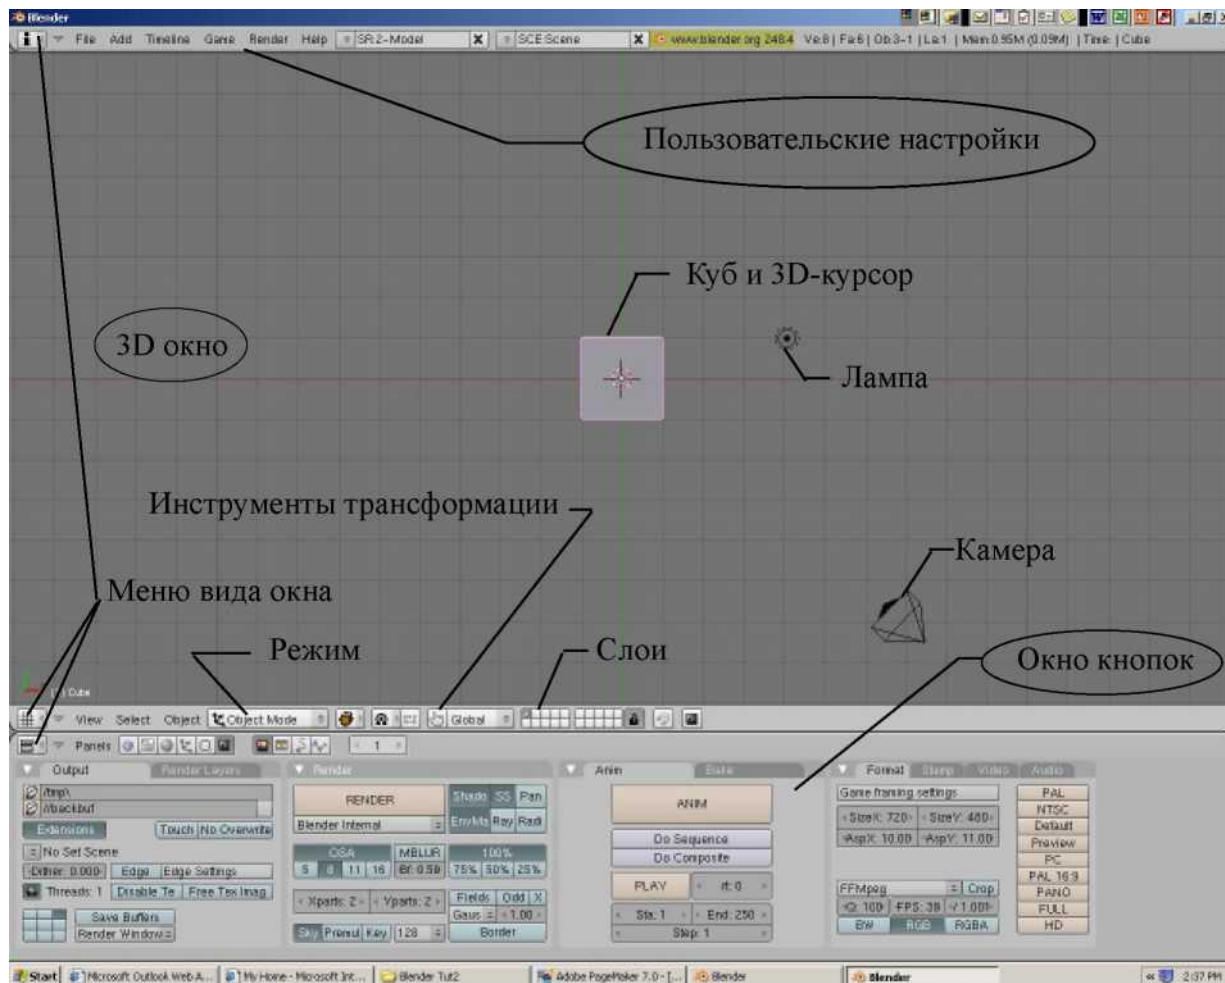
Blender

i File Add Timeline Game Render Help SR:2-Model X SCE:Scene X www.blender.org 248.4 Ve:8 | Fa:6 | Ob:3-1 | La:1 | Mem:0.95M (0.09M) | Time: | Cube

Пользовательские настройки

Куб и 3D-курсор

3D окно

Лампа

Инструменты трансформации

Камера

Меню вида окна

Режим

Слои

Окно кнопок

(1) Cube

View Select Object Object Mode Global

Panels 1

Output Render Layers

/tmp\
//backbuf

Extensions Touch No Overwrite

No Set Scene

Dither: 0.000 Edge Edge Settings

Threads: 1 Disable Tex Free Tex Imag

Save Buffers
Render Window

Render

RENDER

Blender Internal

Shadow SSS Pano
EnvMap Ray Radio

OSA MBLUR 100%
5 8 11 16 Bf: 0.50 75% 50% 25%

Xparts: 2 Yparts: 2 Fields Odd X
Gauss 1.00

Sky Premul Key 128 Border

Anim Bake

ANIM

Do Sequence
Do Composite

PLAY rt: 0

Sta: 1 End: 250
Step: 1

Format Stamp Video Audio

Game framing settings

SizeX: 720 SizeY: 480
AspX: 10.00 AspY: 11.00

PAL
NTSC
Default
Preview
PC
PAL 16:9
PANO
FULL
HD

FFMpeg Crop
Q: 100 FPS: 30 1.001

BW RGB RGBA

Start Microsoft Outlook Web A... My Home - Microsoft Int... Blender Tut2 Adobe PageMaker 7.0 - [... Blender Blender 2:37 PM